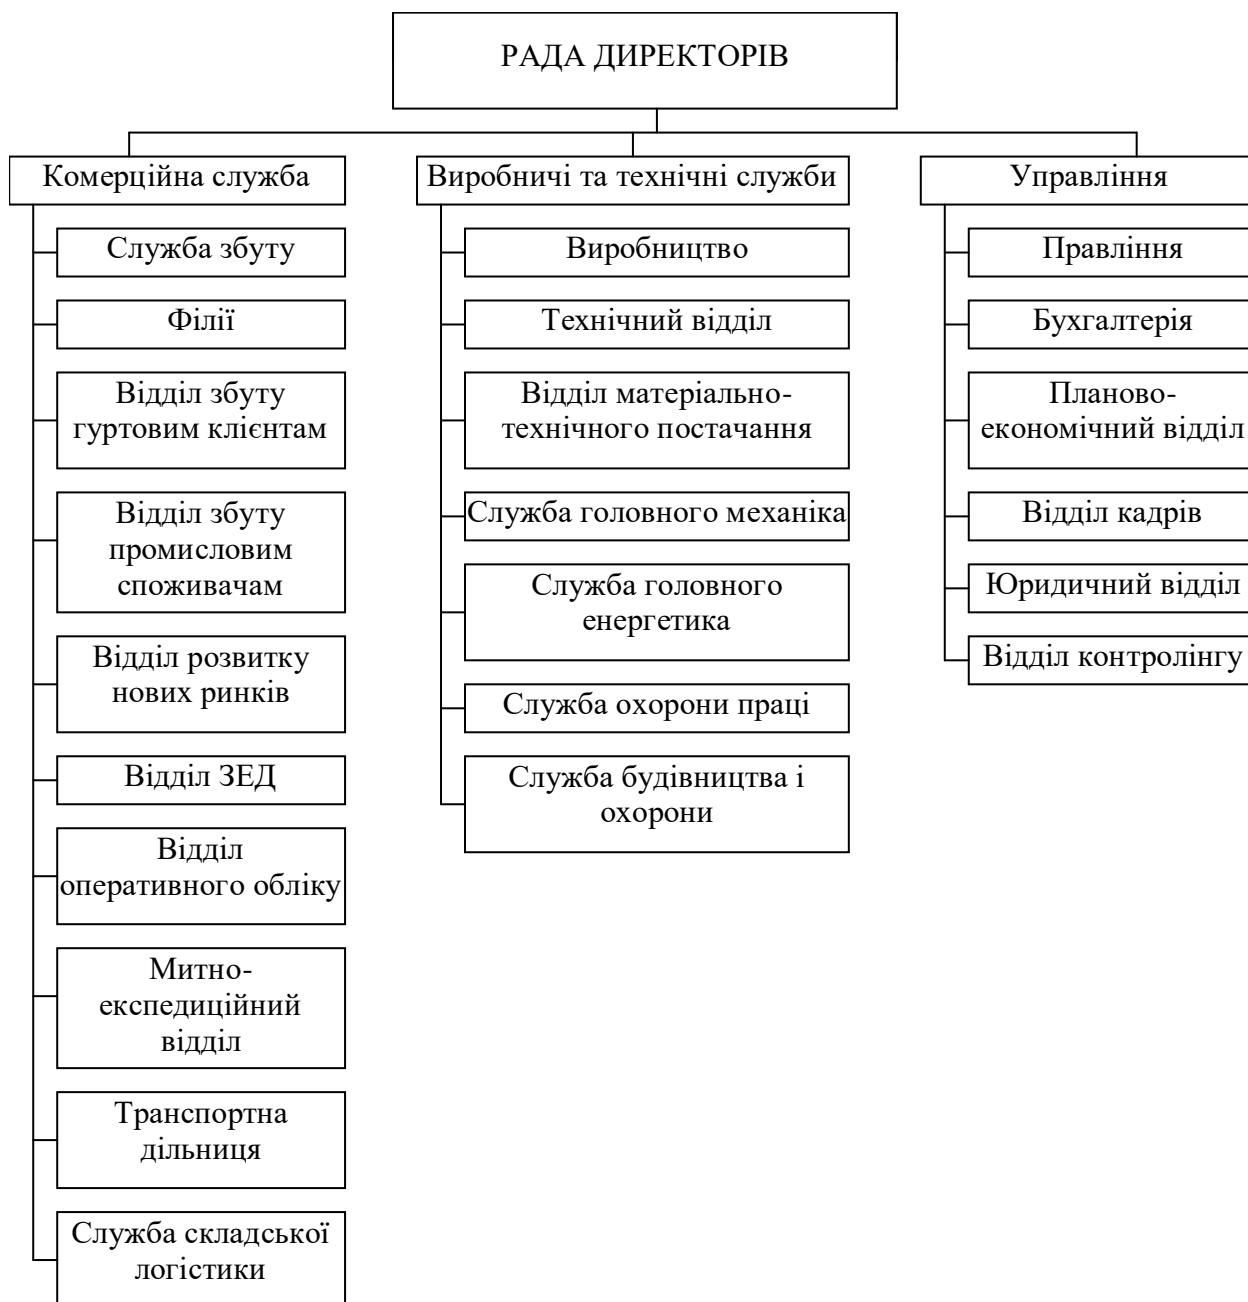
РАДА ДИРЕКТОРІВ

Комерційна служба

Служба збуту

Філії

Відділ збуту гуртовим клієнтам

Відділ збуту промисловим споживачам

Відділ розвитку нових ринків

Відділ ЗЕД

Відділ оперативного обліку

Митно-експедиційний відділ

Транспортна дільниця

Служба складської логістики

Виробничі та технічні служби

Виробництво

Технічний відділ

Відділ матеріально-технічного постачання

Служба головного механіка

Служба головного енергетика

Служба охорони праці

Служба будівництва і охорони

Управління

Правління

Бухгалтерія

Планово-економічний відділ

Відділ кадрів

Юридичний відділ

Відділ контролінгу